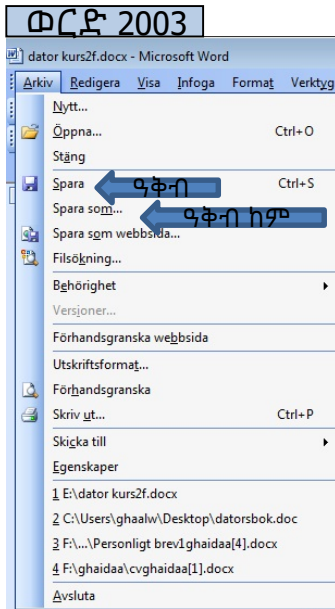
ዐርድ 2003

dator kurs2f.docx - Microsoft Word

Arkiv Redigera Visa Infoga Format Verktyg

Nytt...
Öppna... Ctrl+O
Stäng
Spara Ctrl+S
ዓቅብ
Spara som...
ዓቅብ ከም
Spara som webbsida...
Filsökning...
Behörighet
Versioner...
Förhandsgranska webbsida
Utskriftsformat...
Förhandsgranska
Skriv ut... Ctrl+P
Skicka till
Egenskaper
1 E:\dator kurs2f.docx
2 C:\Users\ghaalw\Desktop\datorsbok.doc
3 F:\...\Personligt brev1ghaidaa[4].docx
4 F:\ghaidaa\cvghaidaa[1].docx
Avsluta